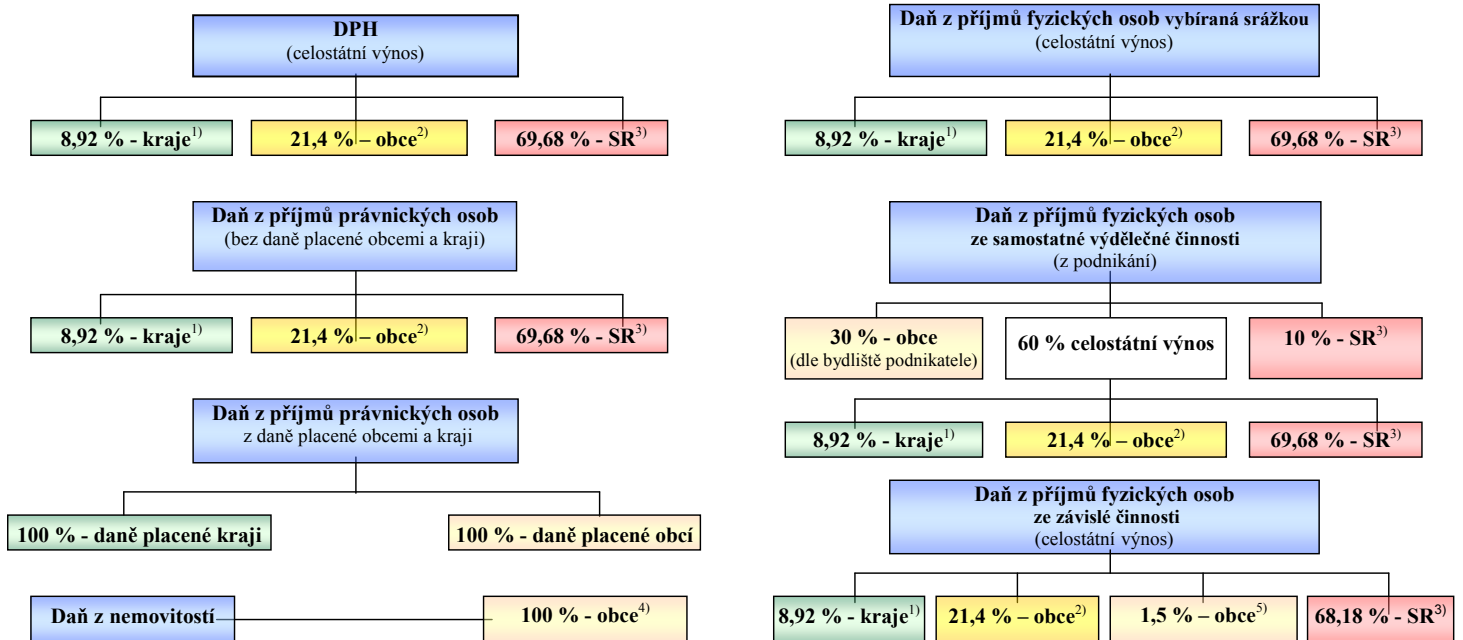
**DPH**
(celostátní výnos)

**8,92 % - kraje**$^{1)}$

**21,4 % – obce**$^{2)}$

**69,68 % - SR**$^{3)}$

**Daň z příjmů právnických osob**
(bez daně placené obcemi a kraji)

**8,92 % - kraje**$^{1)}$

**21,4 % – obce**$^{2)}$

**69,68 % - SR**$^{3)}$

**Daň z příjmů právnických osob**
z daně placené obcemi a kraji

**100 % - daně placené kraji**

**100 % - daně placené obcí**

**Daň z nemovitostí**

**100 % - obce**$^{4)}$

**Daň z příjmů fyzických osob vybíraná srážkou**
(celostátní výnos)

**8,92 % - kraje**$^{1)}$

**21,4 % – obce**$^{2)}$

**69,68 % - SR**$^{3)}$

**Daň z příjmů fyzických osob**
**ze samostatné výdělečné činnosti**
(z podnikání)

**30 % - obce**
(dle bydliště podnikatele)

**60 % celostátní výnos**

**10 % - SR**$^{3)}$

**8,92 % - kraje**$^{1)}$

**21,4 % – obce**$^{2)}$

**69,68 % - SR**$^{3)}$

**Daň z příjmů fyzických osob**
**ze závislé činnosti**
(celostátní výnos)

**8,92 % - kraje**$^{1)}$

**21,4 % – obce**$^{2)}$

**1,5 % – obce**$^{5)}$

**68,18 % - SR**$^{3)}$